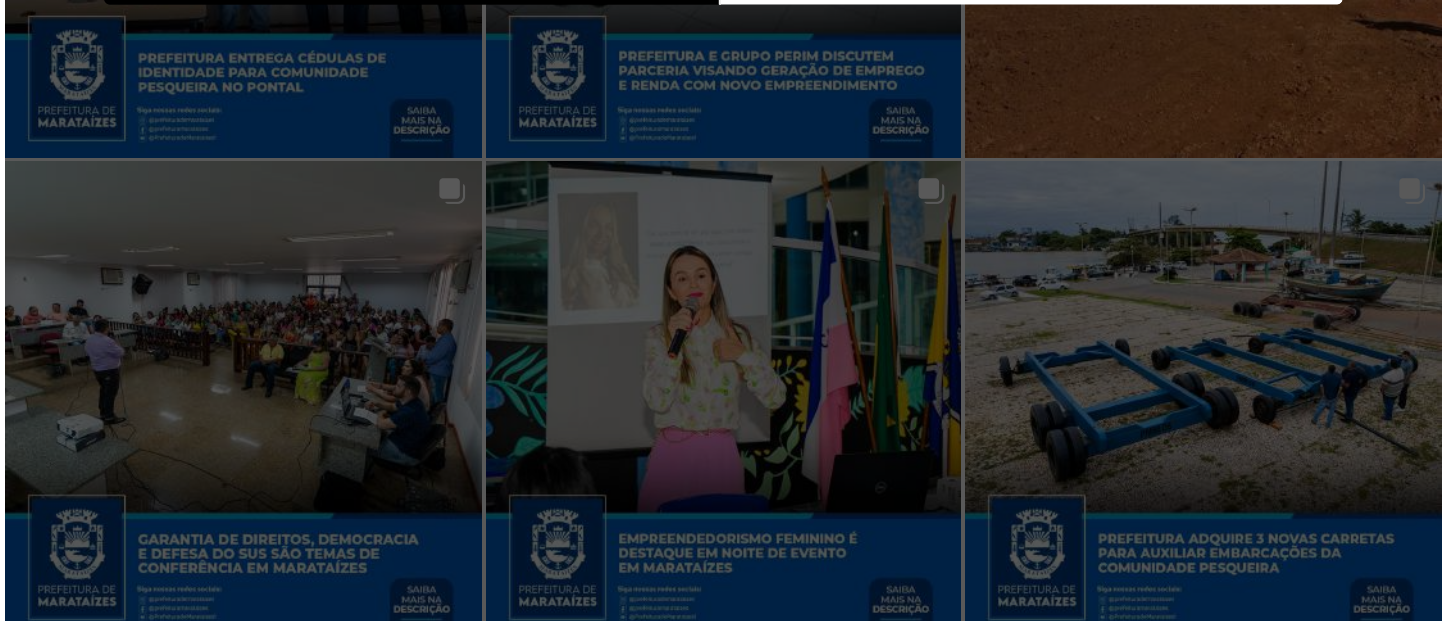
PREFEITURA DE MARATAÍZES

PREFEITURA ENTREGA CÉDULAS DE IDENTIDADE PARA COMUNIDADE PESQUEIRA NO PONTAL

Siga nossas redes sociais:
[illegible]
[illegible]
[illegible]

SAIBA MAIS NA DESCRIÇÃO

PREFEITURA DE MARATAÍZES

PREFEITURA E GRUPO PERIM DISCUTEM PARCERIA VISANDO GERAÇÃO DE EMPREGO E RENDA COM NOVO EMPREENDIMENTO

Siga nossas redes sociais:
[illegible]
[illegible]
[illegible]

SAIBA MAIS NA DESCRIÇÃO

PREFEITURA DE MARATAÍZES

GARANTIA DE DIREITOS, DEMOCRACIA E DEFESA DO SUS SÃO TEMAS DE CONFERÊNCIA EM MARATAÍZES

Siga nossas redes sociais:
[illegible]
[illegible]
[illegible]

SAIBA MAIS NA DESCRIÇÃO

PREFEITURA DE MARATAÍZES

EMPREENDEDORISMO FEMININO É DESTAQUE EM NOITE DE EVENTO EM MARATAÍZES

Siga nossas redes sociais:
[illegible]
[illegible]
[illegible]

SAIBA MAIS NA DESCRIÇÃO

PREFEITURA DE MARATAÍZES

PREFEITURA ADQUIRE 3 NOVAS CARRETAS PARA AUXILIAR EMBARCAÇÕES DA COMUNIDADE PESQUEIRA

Siga nossas redes sociais:
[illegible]
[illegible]
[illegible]

SAIBA MAIS NA DESCRIÇÃO